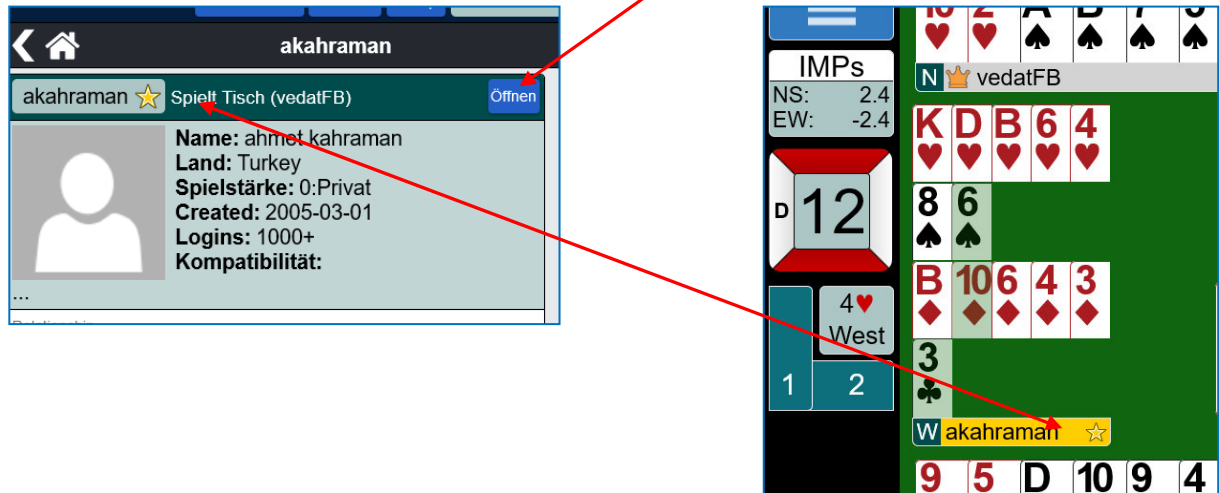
akahraman

akahraman ☆ Spielt Tisch (vedatFB) Öffnen

Name: ahmet kahraman
Land: Turkey
Spielstärke: 0:Privat
Created: 2005-03-01
Logins: 1000+
Kompatibilität:
...

IMPs
NS: 2.4
EW: -2.4

D 12

4♥
West

1 2

N vedatFB

K D B 6 4

8 6

B 10 6 4 3

3

W akahraman ☆

9 5 D 10 9 4